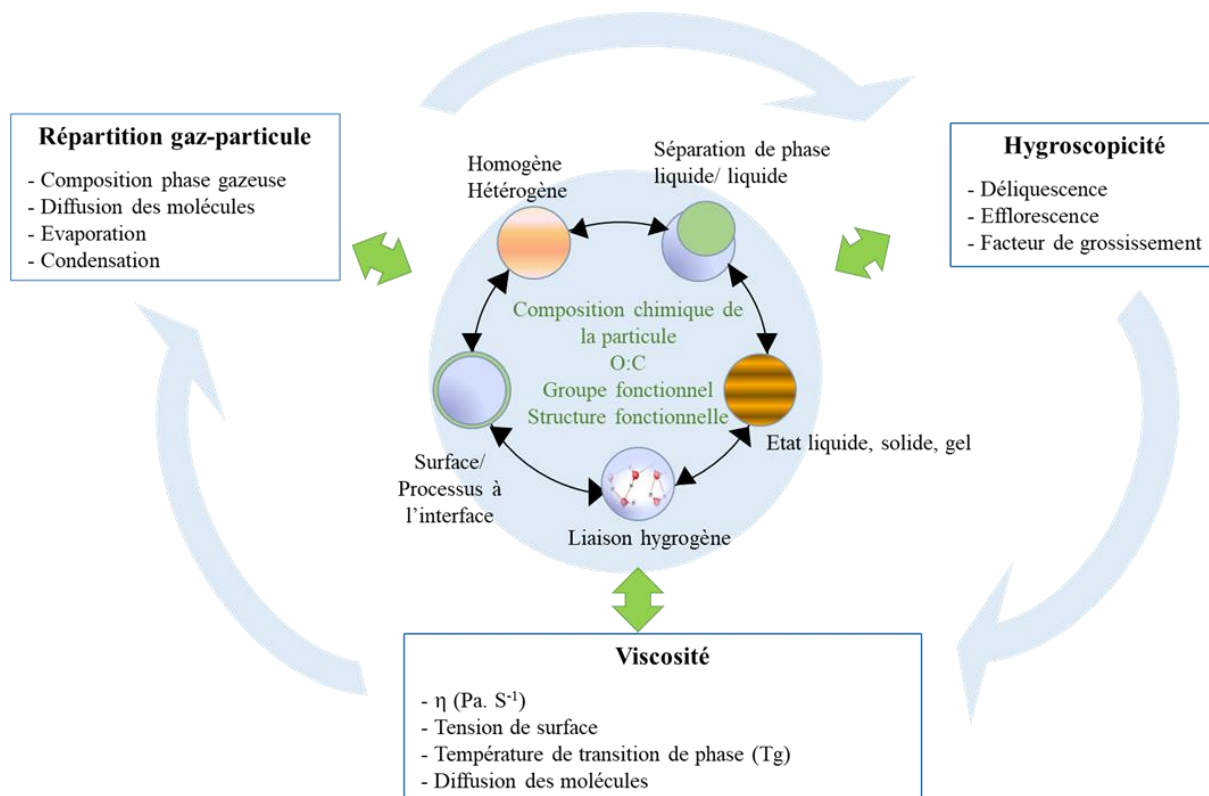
Répartition gaz-particule
- Composition phase gazeuse
- Diffusion des molécules
- Evaporation
- Condensation

Homogène
Hétérogène

Séparation de phase liquide/ liquide

Hygroscopicité
- Déliquescence
- Efflorescence
- Facteur de grossissement

Composition chimique de la particule
O:C
Groupe fonctionnel
Structure fonctionnelle

Etat liquide, solide, gel

Surface/ Processus à l'interface

Liaison hygrogène

Viscosité
- η (Pa. S$^{-1}$)
- Tension de surface
- Température de transition de phase (Tg)
- Diffusion des molécules